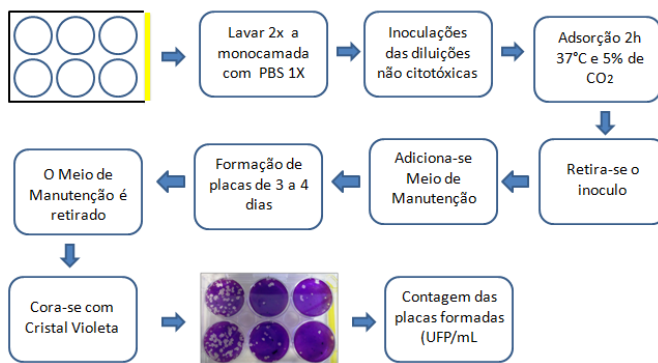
Lavar 2x a monocamada com PBS 1X

Inoculações das diluições não citotóxicas

Adsorção 2h 37°C e 5% de $CO_2$

Retira-se o inoculo

Adiciona-se Meio de Manutenção

Formação de placas de 3 a 4 dias

O Meio de Manutenção é retirado

Cora-se com Cristal Violeta

Contagem das placas formadas (UFP/mL